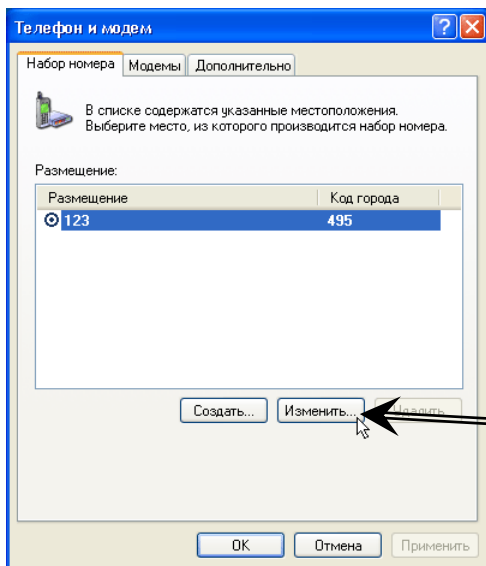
Телефон и модем

Набор номера | Модемы | Дополнительно

В списке содержатся указанные местоположения. Выберите место, из которого производится набор номера.

Размещение:

| Размещение | Код города |
|---|---|
| 123 | 495 |

Создать... | Изменить... | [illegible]

OK | Отмена | Применить